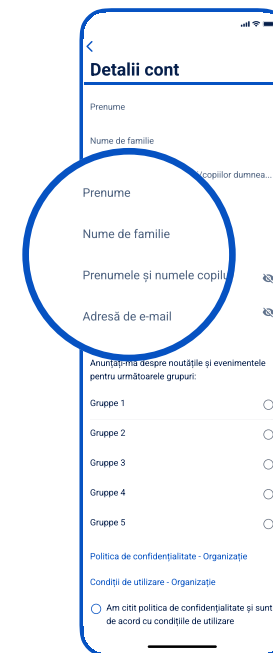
<
Detalii cont

Prenume

Nume de familie

/copiilor dumnea...

Prenume

Nume de familie

Prenumele și numele copilu

Adresă de e-mail

Anunțați-mă despre noutățile și evenimentele pentru următoarele grupuri:

Gruppe 1

Gruppe 2

Gruppe 3

Gruppe 4

Gruppe 5

Politica de confidențialitate - Organizație

Condiții de utilizare - Organizație

Am citit politica de confidențialitate și sunt de acord cu condițiile de utilizare